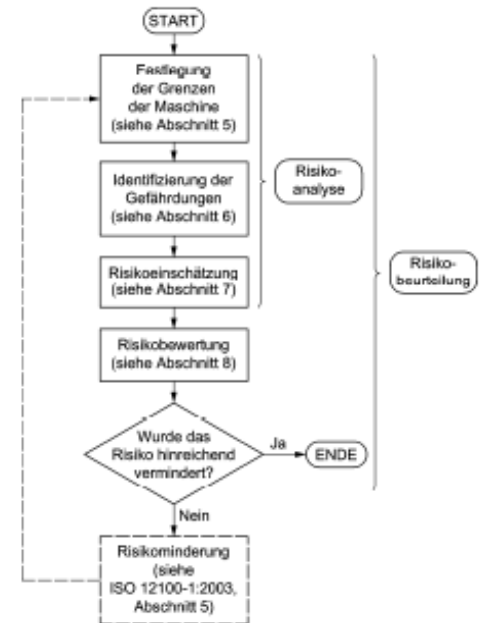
START

Festlegung der Grenzen der Maschine (siehe Abschnitt 5)

Identifizierung der Gefährdungen (siehe Abschnitt 6)

Risikoeinschätzung (siehe Abschnitt 7)

Risikoanalyse

Risikobeurteilung

Risikobewertung (siehe Abschnitt 8)

Wurde das Risiko hinreichend vermindert?

Ja

ENDE

Nein

Risikominderung (siehe ISO 12100-1:2003, Abschnitt 5)